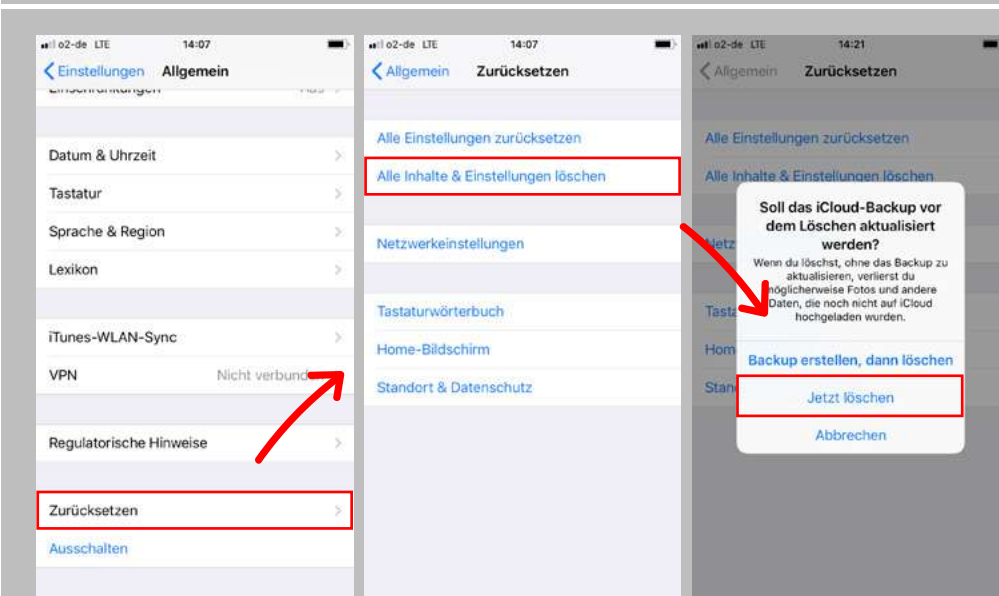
o2-de LTE 14:07

Einstellungen Allgemein

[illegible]

Datum & Uhrzeit

Tastatur

Sprache & Region

Lexikon

iTunes-WLAN-Sync

VPN Nicht verbund

Regulatorische Hinweise

Zurücksetzen

Ausschalten

o2-de LTE 14:07

Allgemein Zurücksetzen

Alle Einstellungen zurücksetzen

Alle Inhalte & Einstellungen löschen

Netzwerkeinstellungen

Tastaturwörterbuch

Home-Bildschirm

Standort & Datenschutz

o2-de LTE 14:21

Allgemein Zurücksetzen

Alle Einstellungen zurücksetzen

Alle Inhalte & Einstellungen löschen

Netz

Tasta

Hom

Stand

Soll das iCloud-Backup vor dem Löschen aktualisiert werden?

Wenn du löschst, ohne das Backup zu aktualisieren, verlierst du möglicherweise Fotos und andere Daten, die noch nicht auf iCloud hochgeladen wurden.

Backup erstellen, dann löschen

Jetzt löschen

Abbrechen